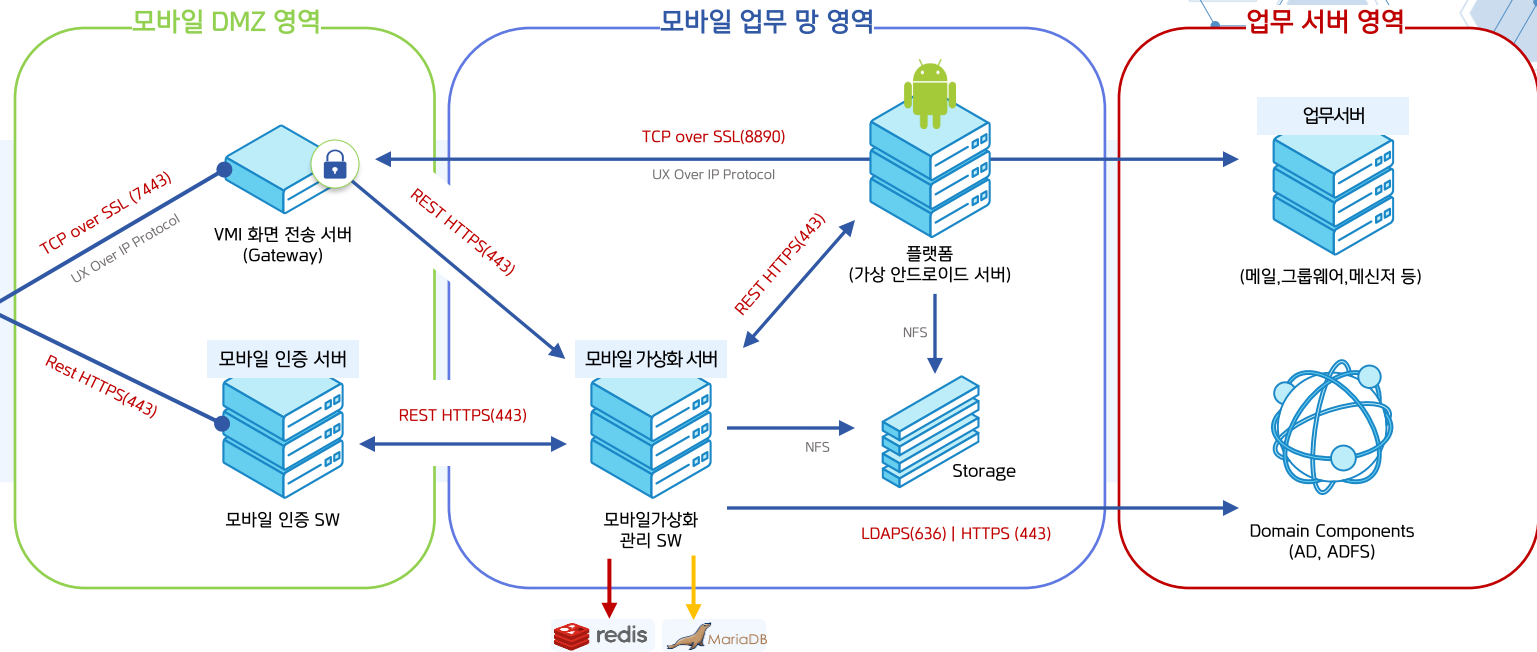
모바일 DMZ 영역

모바일 업무 망 영역

업무 서버 영역

TCP over SSL (7443)
UX Over IP Protocol

Rest HTTPS(443)

VMI 화면 전송 서버
(Gateway)

모바일 인증 서버

모바일 인증 SW

TCP over SSL(8890)
UX Over IP Protocol

REST HTTPS(443)

REST HTTPS(443)

REST HTTPS(443)

플랫폼
(가상 안드로이드 서버)

NFS

모바일 가상화 서버

NFS

Storage

모바일가상화
관리 SW

LDAPS(636) | HTTPS (443)

redis

MariaDB

업무서버

(메일,그룹웨어,메신저 등)

Domain Components
(AD, ADFS)